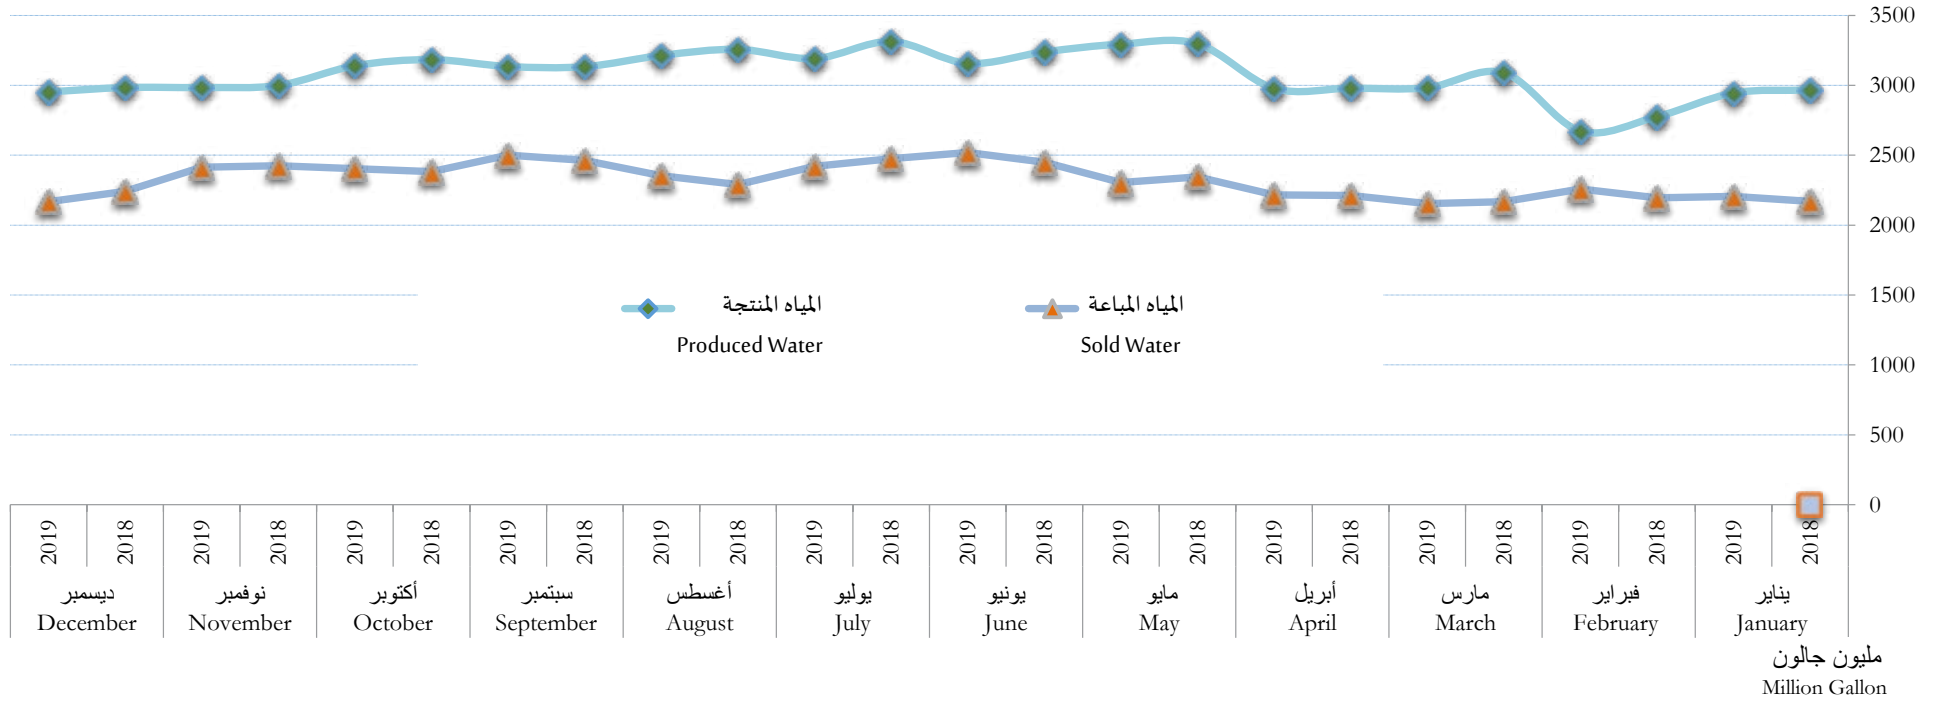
3500
3000
2500
2000
1500
1000
500
0

المياه المنتجة
Produced Water

المياه المباعة
Sold Water

| 2019 | 2018 | 2019 | 2018 | 2019 | 2018 | 2019 | 2018 | 2019 | 2018 | 2019 | 2018 | 2019 | 2018 | 2019 | 2018 | 2019 | 2018 | 2019 | 2018 | 2019 | 2018 | 2019 | 2018 |
|---|---|---|---|---|---|---|---|---|---|---|---|---|---|---|---|---|---|---|---|---|---|---|---|
| ديسمبر December | | نوفمبر November | | أكتوبر October | | سبتمبر September | | أغسطس August | | يوليو July | | يونيو June | | مايو May | | أبريل April | | مارس March | | فبراير February | | يناير January | |

مليون جالون
Million Gallon